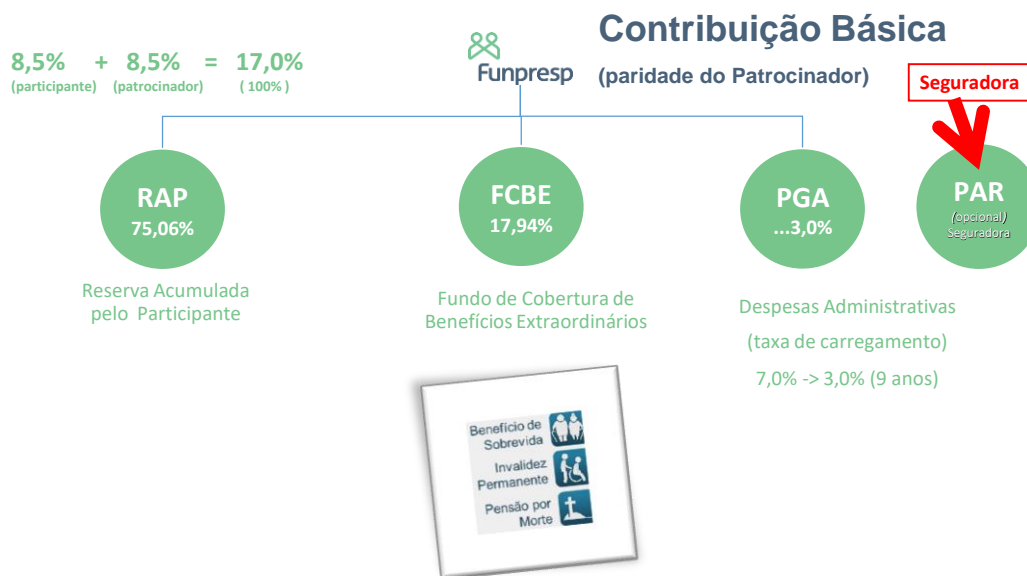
8,5% + 8,5% = 17,0%
(participante) (patrocinador) ( 100% )

Funpresp

Contribuição Básica
(paridade do Patrocinador)

Seguradora

RAP
75,06%

Reserva Acumulada pelo Participante

FCBE
17,94%

Fundo de Cobertura de Benefícios Extraordinários

PGA
...3,0%

Despesas Administrativas
(taxa de carregamento)
7,0% -> 3,0% (9 anos)

PAR
(opcional)
Seguradora

Benefício de Sobrevida
Invalidez Permanente
Pensão por Morte